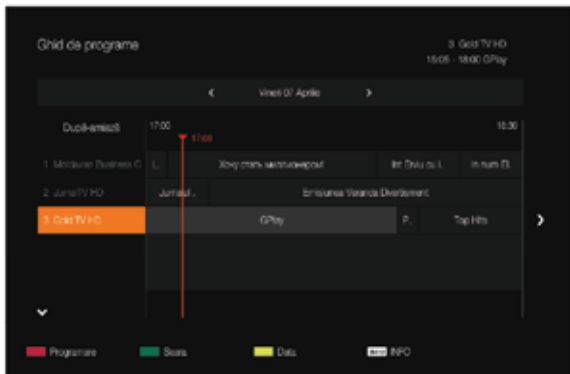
Ghid de programe

3. Gold TV HD
15:05 - 18:00 GPlay

‹ Vineri 07 Aprilie ›

După emisiuni 17:00 17:09 18:30

1. Moldavian Business C L. Хочу стать миллионером! Int Divu cu L In num El.
2. JurnalTV HD Jurnal J. Emisiunea Vacanța Divertisment
3. Gold TV HD GPlay P. Top Hits

Programare Seara Data INFO